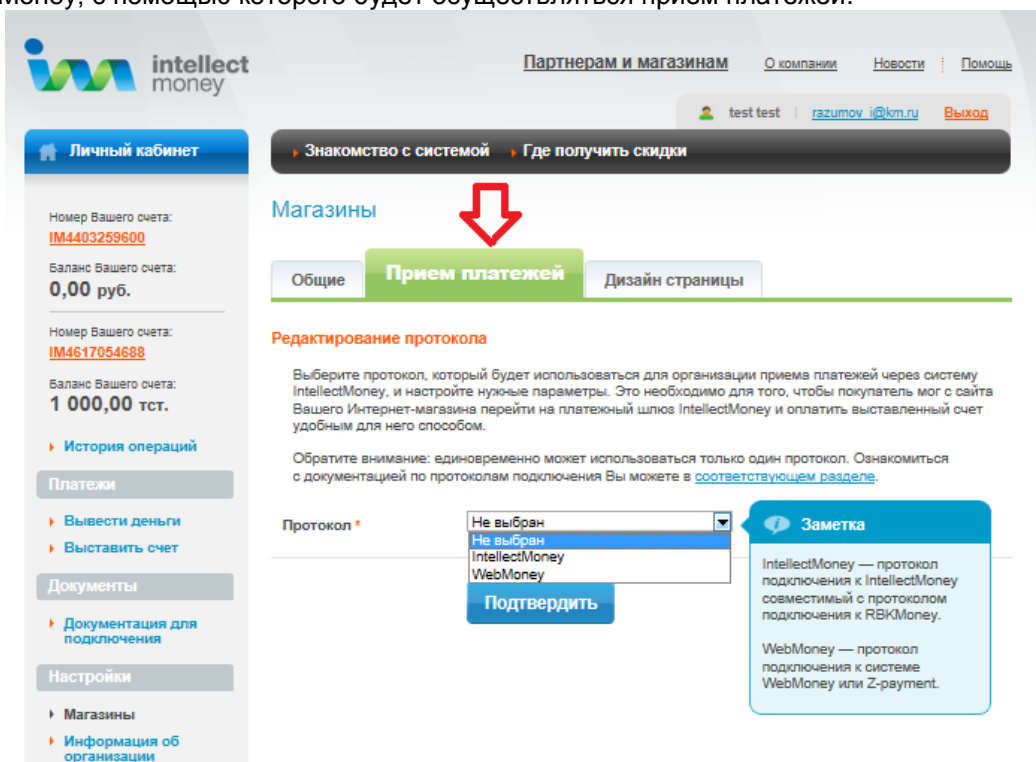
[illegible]

intellect money

Партнерам и магазинам | О компании | Новости | Помощь

test test | razumov_i@km.ru | Выход

Личный кабинет

Знакомство с системой | Где получить скидки

Номер Вашего счета:
IM4403259600

Баланс Вашего счета:
0,00 руб.

Номер Вашего счета:
IM4617054688

Баланс Вашего счета:
1 000,00 тст.

История операций

Платежи

Вывести деньги

Выставить счет

Документы

Документация для подключения

Настройки

Магазины

Информация об организации

Магазины

Общие | Прием платежей | Дизайн страницы

Редактирование протокола

Выберите протокол, который будет использоваться для организации приема платежей через систему IntellectMoney, и настройте нужные параметры. Это необходимо для того, чтобы покупатель мог с сайта Вашего Интернет-магазина перейти на платежный шлюз IntellectMoney и оплатить выставленный счет удобным для него способом.

Обратите внимание: единовременно может использоваться только один протокол. Ознакомиться с документацией по протоколам подключения Вы можете в соответствующем разделе.

Протокол *

Не выбран
Не выбран
IntellectMoney
WebMoney

Подтвердить

Заметка

IntellectMoney — протокол подключения к IntellectMoney совместимый с протоколом подключения к RBKMoney.

WebMoney — протокол подключения к системе WebMoney или Z-payment.